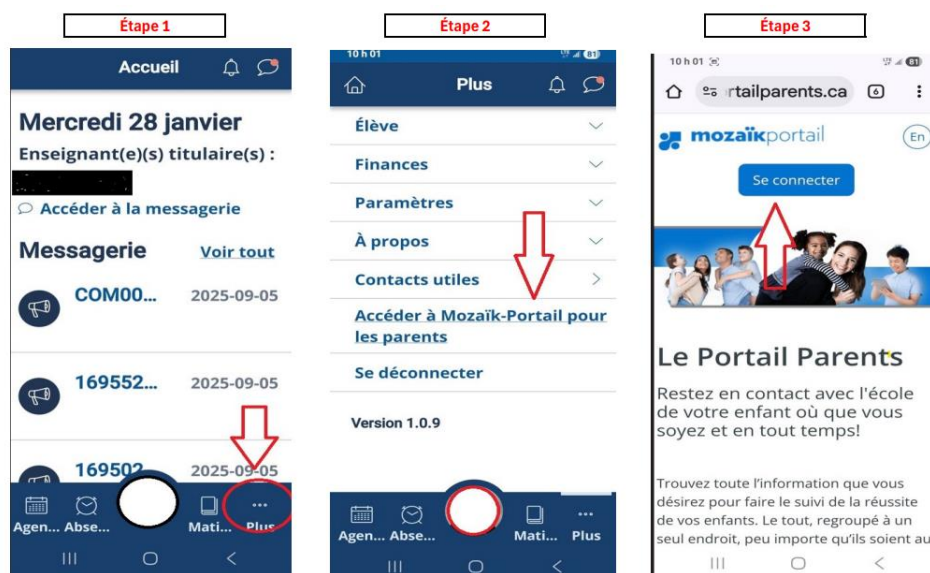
Étape 1

Accueil

Mercredi 28 janvier

Enseignant(e)(s) titulaire(s) :

Accéder à la messagerie

Messagerie

Voir tout

COM00...
2025-09-05

169552...
2025-09-05

169502...
2025-09-05

Agen... Abse... Mati... Plus

Étape 2

10 h 01

Plus

Élève

Finances

Paramètres

À propos

Contacts utiles

Accéder à Mozaïk-Portail pour les parents

Se déconnecter

Version 1.0.9

Agen... Abse... Mati... Plus

Étape 3

10 h 01

rtailparents.ca

mozaïkportail

En

Se connecter

Le Portail Parents

Restez en contact avec l'école de votre enfant où que vous soyez et en tout temps!

Trouvez toute l'information que vous désirez pour faire le suivi de la réussite de vos enfants. Le tout, regroupé à un seul endroit, peu importe qu'ils soient au